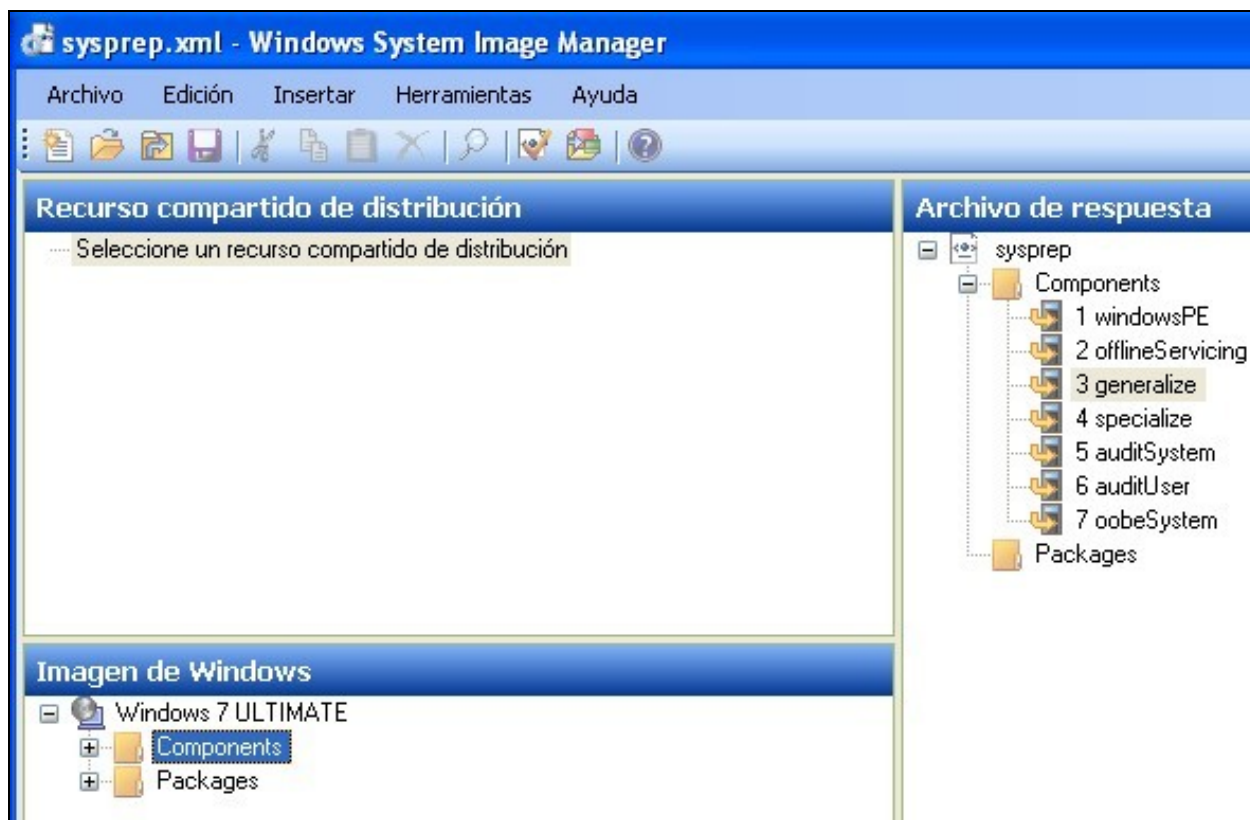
sysprep.xml - Windows System Image Manager

Archivo Edición Insertar Herramientas Ayuda

Recurso compartido de distribución

Seleccione un recurso compartido de distribución

Imagen de Windows

Windows 7 ULTIMATE
Components
Packages

Archivo de respuesta

sysprep
Components
1 windowsPE
2 offlineServicing
3 generalize
4 specialize
5 auditSystem
6 auditUser
7 oobeSystem
Packages